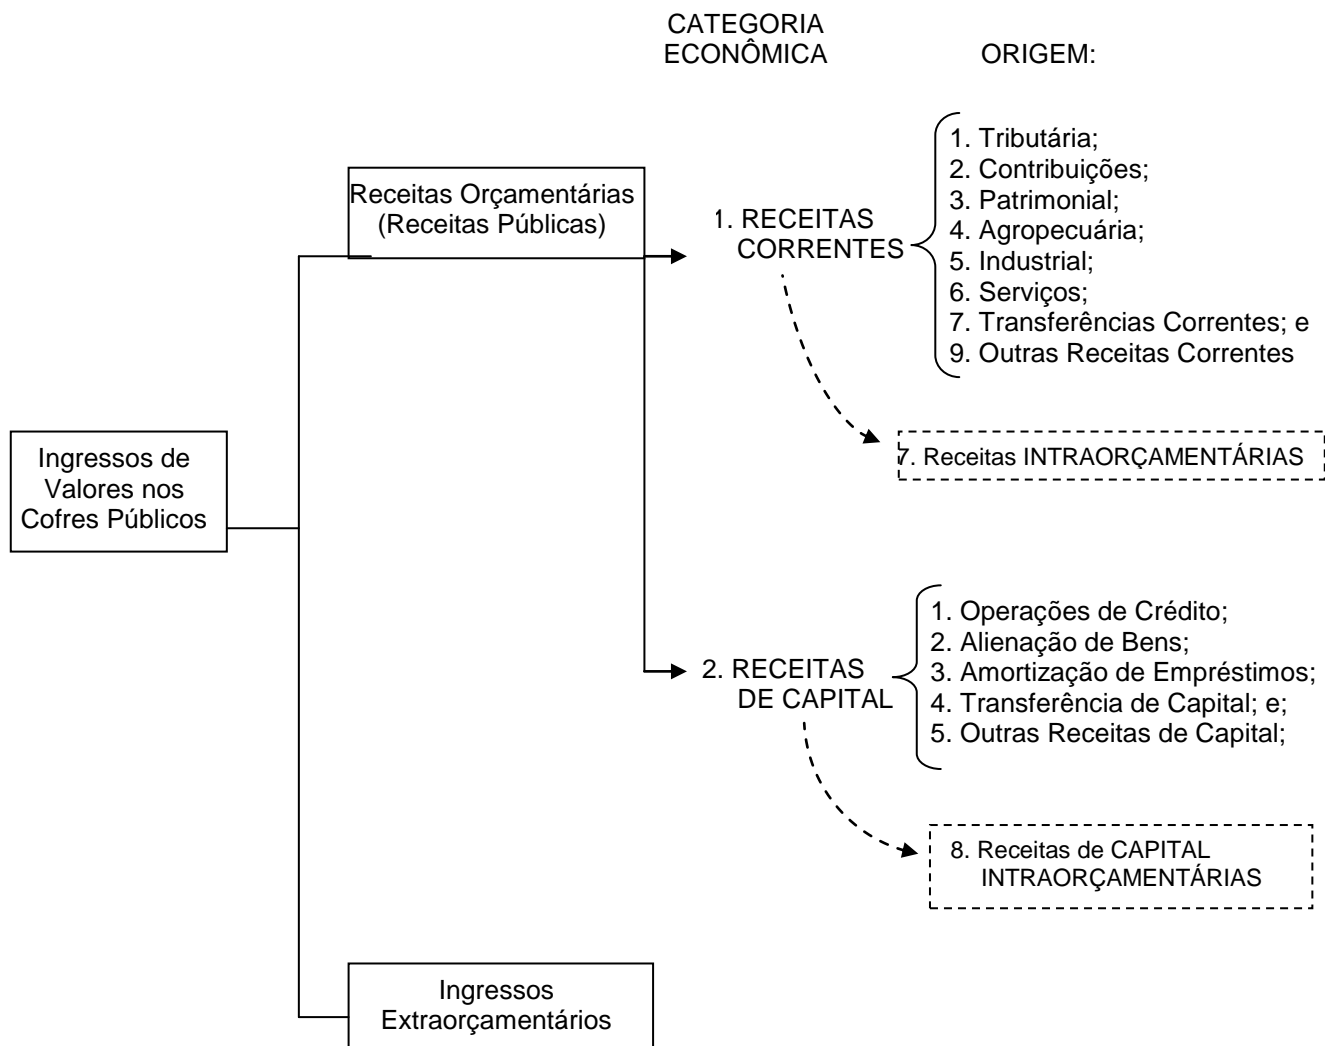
CATEGORIA ECONÔMICA

ORIGEM:

Ingressos de Valores nos Cofres Públicos

Receitas Orçamentárias (Receitas Públicas)

1. RECEITAS CORRENTES

1. Tributária;
2. Contribuições;
3. Patrimonial;
4. Agropecuária;
5. Industrial;
6. Serviços;
7. Transferências Correntes; e
9. Outras Receitas Correntes

7. Receitas INTRAORÇAMENTÁRIAS

2. RECEITAS DE CAPITAL

1. Operações de Crédito;
2. Alienação de Bens;
3. Amortização de Empréstimos;
4. Transferência de Capital; e;
5. Outras Receitas de Capital;

8. Receitas de CAPITAL INTRAORÇAMENTÁRIAS

Ingressos Extraorçamentários